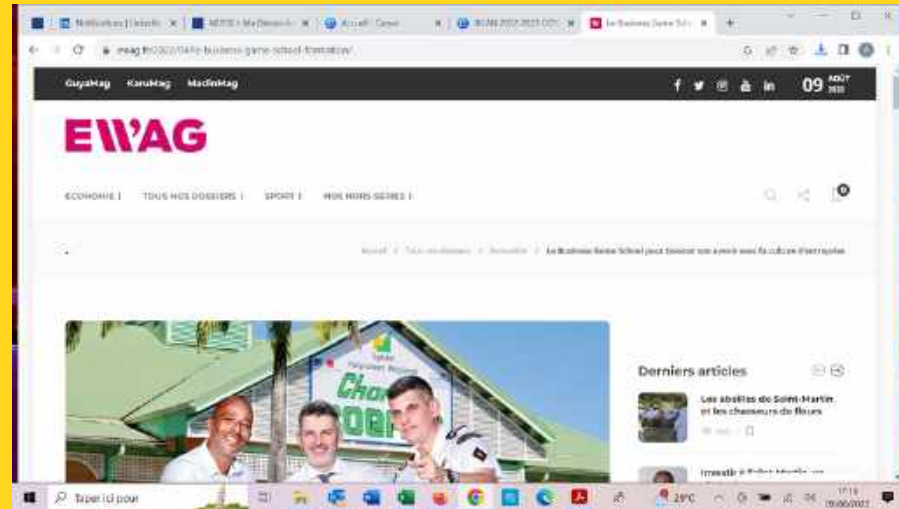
Notifications | LinkedIn × | NEXTO × | Accueil - Canva × | BILAN 2022 2023 × | Le Business Game Scho × | +

emag.fr/2022/08/le-business-game-school-formation/

GuyaMag KaruMag MadinMag

09 AOÛT 2022

EWAG

ECONOMIE | TOUS NOS DOSSIERS | SPORT | NOS HORS SÉRIES |

Accueil > Tous nos dossiers > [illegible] > Le Business Game School pour booster son avenir avec la culture d'entreprise

Derniers articles

Les abeilles de Saint-Martin et les chasseurs de fleurs

Investir à Saint-Martin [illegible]

Taper ici pour

29°C

17:15
09/08/2022